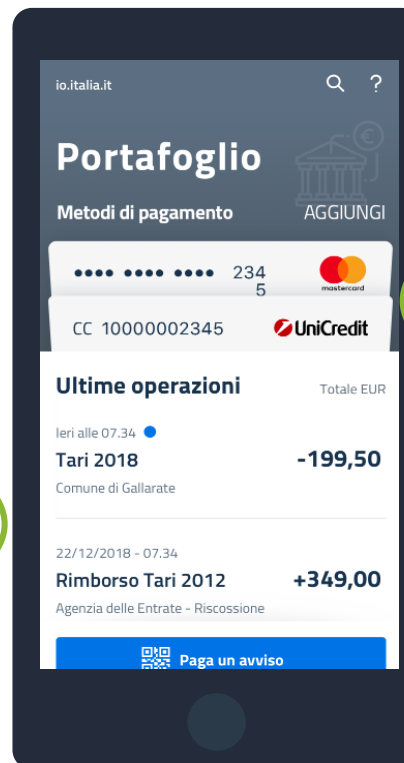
io.italia.it

Portafoglio

Metodi di pagamento AGGIUNGI

•••• •••• •••• 234 5

mastercard

CC 10000002345 UniCredit

Ultime operazioni Totale EUR

Ieri alle 07.34

Tari 2018 -199,50

Comune di Gallarate

22/12/2018 - 07.34

Rimborso Tari 2012 +349,00

Agenzia delle Entrate - Riscossione

Paga un avviso